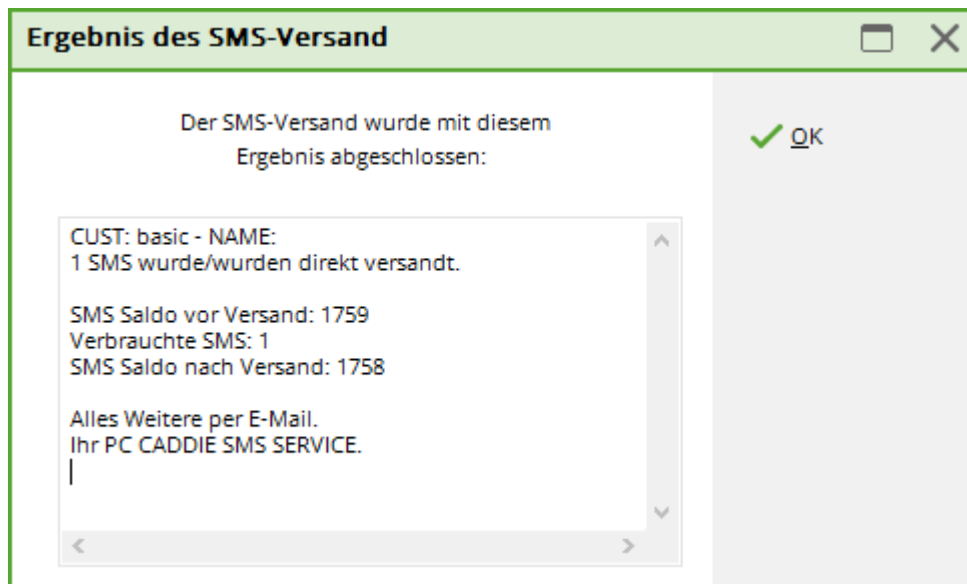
Ergebnis des SMS-Versand

Der SMS-Versand wurde mit diesem Ergebnis abgeschlossen:

OK

CUST: basic - NAME:
1 SMS wurde/wurden direkt versandt.

SMS Saldo vor Versand: 1759
Verbrauchte SMS: 1
SMS Saldo nach Versand: 1758

Alles Weitere per E-Mail.
Ihr PC CADDIE SMS SERVICE.